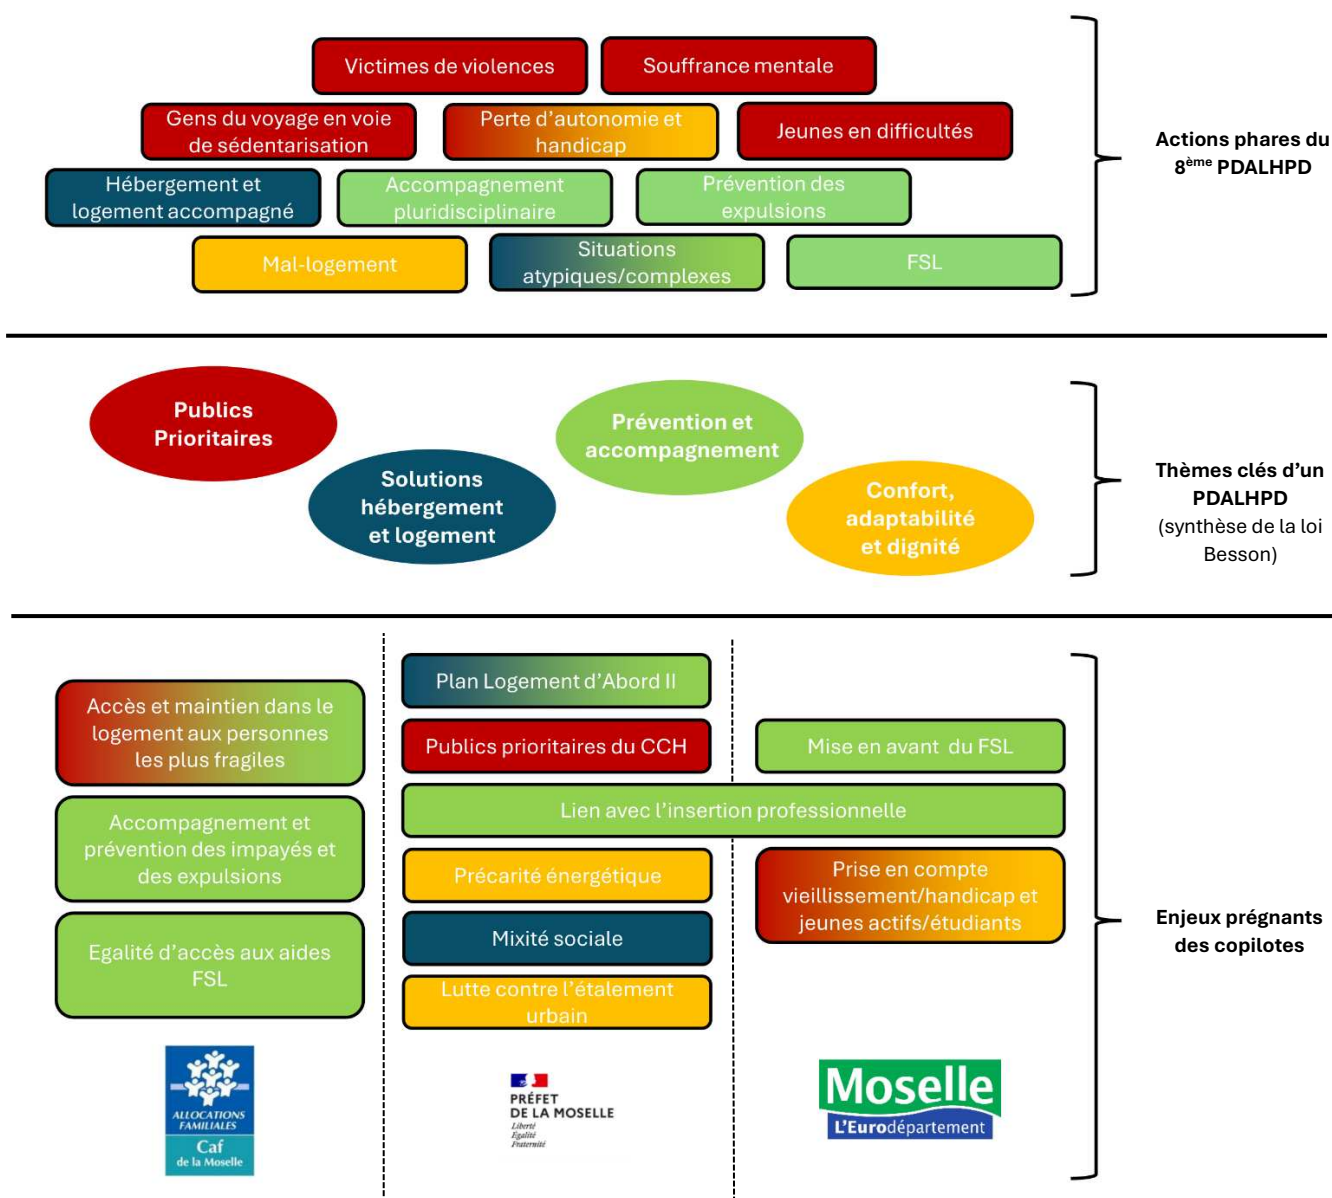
Victimes de violences

Souffrance mentale

Gens du voyage en voie de sédentarisation

Perte d'autonomie et handicap

Jeunes en difficultés

Hébergement et logement accompagné

Accompagnement pluridisciplinaire

Prévention des expulsions

Mal-logement

Situations atypiques/complexes

FSL

Actions phares du $8^{ème}$ PDALHPD

Publics Prioritaires

Solutions hébergement et logement

Prévention et accompagnement

Confort, adaptabilité et dignité

Thèmes clés d'un PDALHPD (synthèse de la loi Besson)

Accès et maintien dans le logement aux personnes les plus fragiles

Accompagnement et prévention des impayés et des expulsions

Egalité d'accès aux aides FSL

Plan Logement d'Abord II

Publics prioritaires du CCH

Mise en avant du FSL

Lien avec l'insertion professionnelle

Précarité énergétique

Prise en compte vieillissement/handicap et jeunes actifs/étudiants

Mixité sociale

Lutte contre l'étalement urbain

Enjeux prégnants des copilotes

ALLOCATIONS FAMILIALES
Caf
de la Moselle

PRÉFET DE LA MOSELLE
Liberté
Égalité
Fraternité

Moselle
L'Eurodépartement